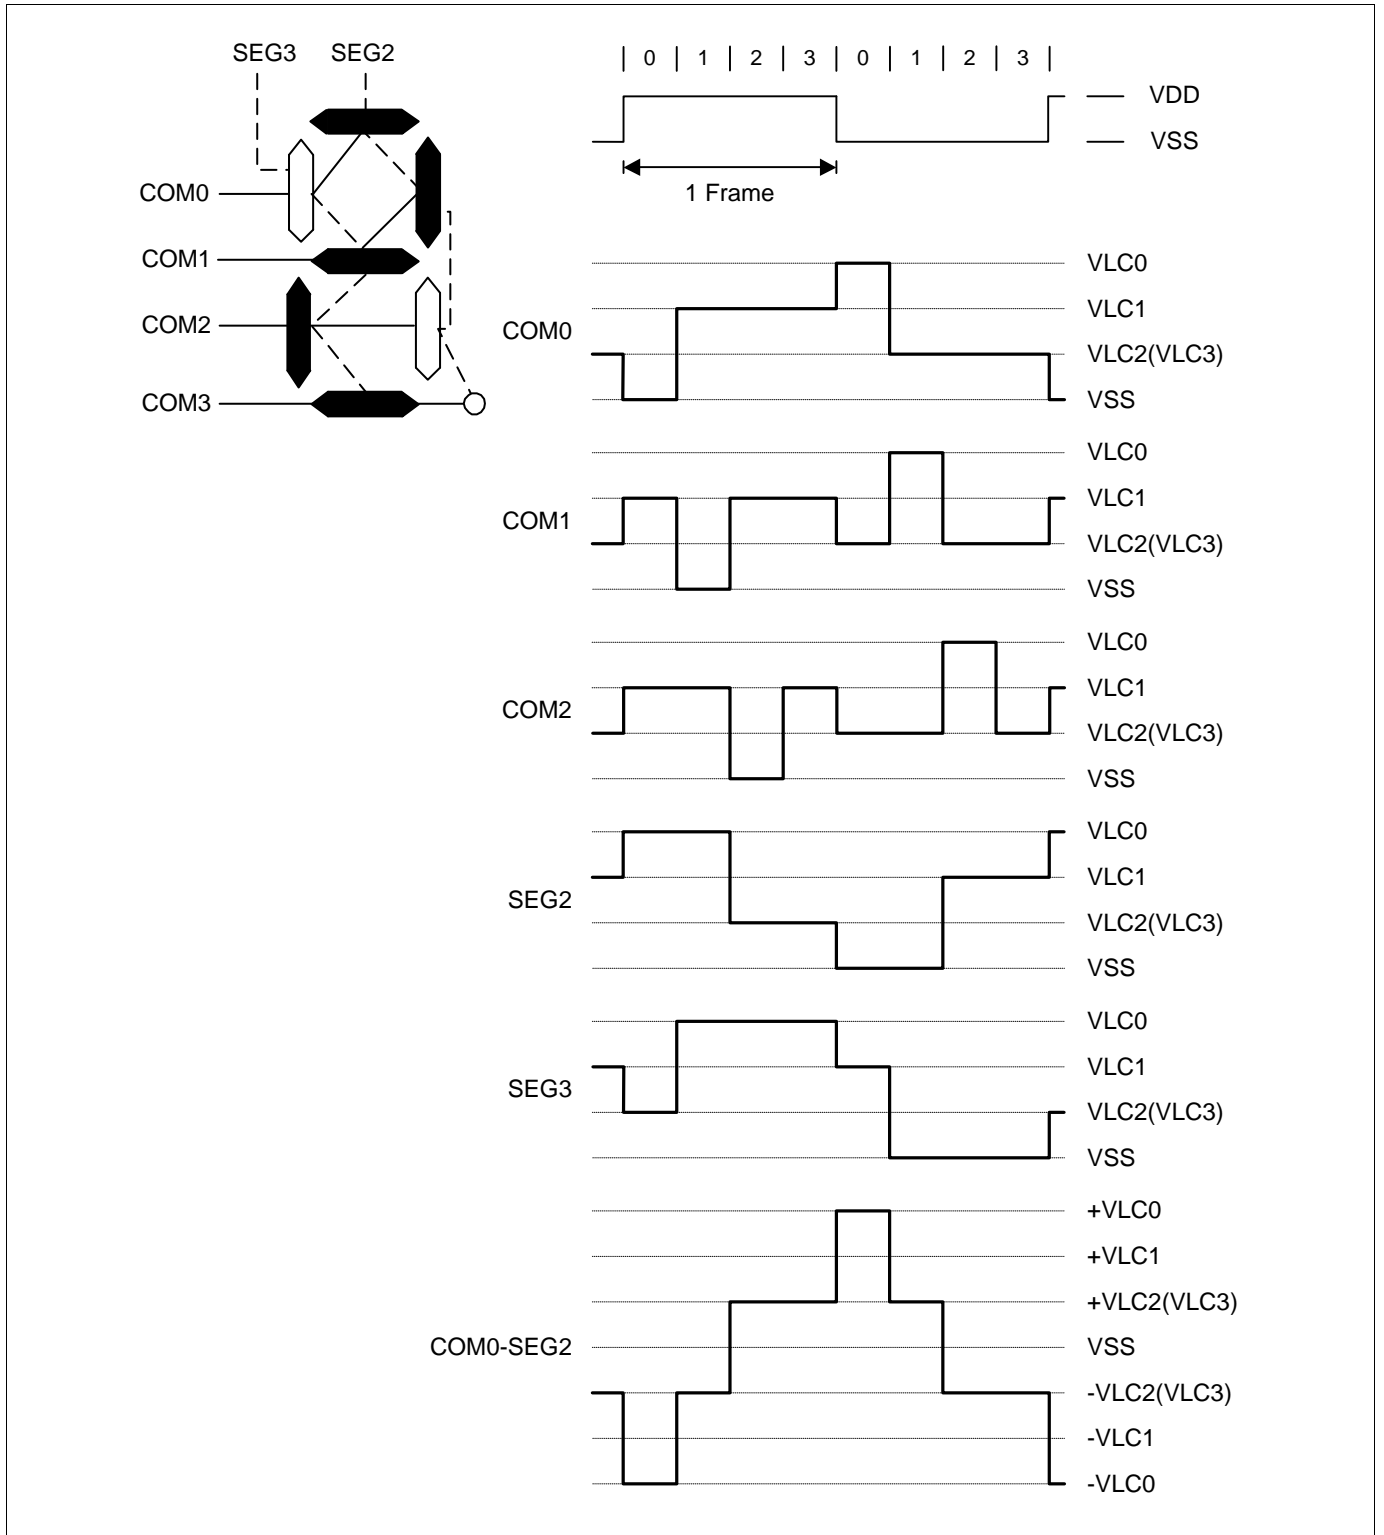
SEG3 SEG2

COM0
COM1
COM2
COM3

| 0 | 1 | 2 | 3 | 0 | 1 | 2 | 3 |

VDD
VSS

1 Frame

COM0
VLC0
VLC1
VLC2(VLC3)
VSS

COM1
VLC0
VLC1
VLC2(VLC3)
VSS

COM2
VLC0
VLC1
VLC2(VLC3)
VSS

SEG2
VLC0
VLC1
VLC2(VLC3)
VSS

SEG3
VLC0
VLC1
VLC2(VLC3)
VSS

COM0-SEG2
+VLC0
+VLC1
+VLC2(VLC3)
VSS
-VLC2(VLC3)
-VLC1
-VLC0